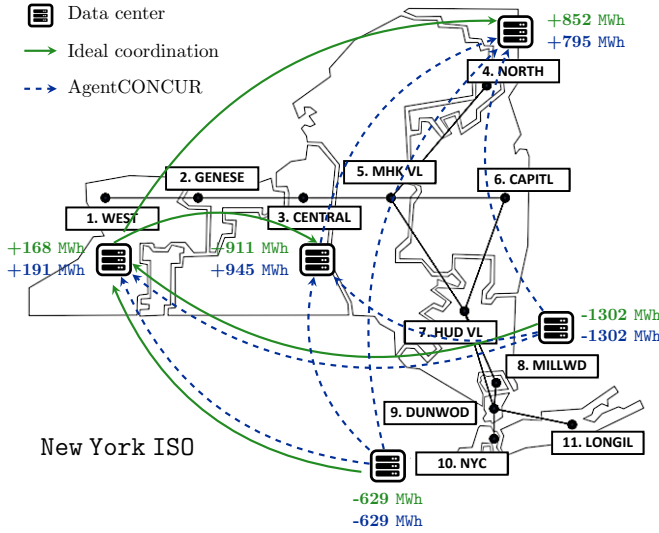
Data center
Ideal coordination
AgentCONCUR

+852 MWh
+795 MWh

4. NORTH

2. GENESE

5. MHK VL

6. CAPITL

1. WEST

3. CENTRAL

+168 MWh
+191 MWh

+911 MWh
+945 MWh

-1302 MWh
-1302 MWh

7. HUD VL

8. MILLWD

9. DUNWOD

11. LONGIL

10. NYC

New York ISO

-629 MWh
-629 MWh